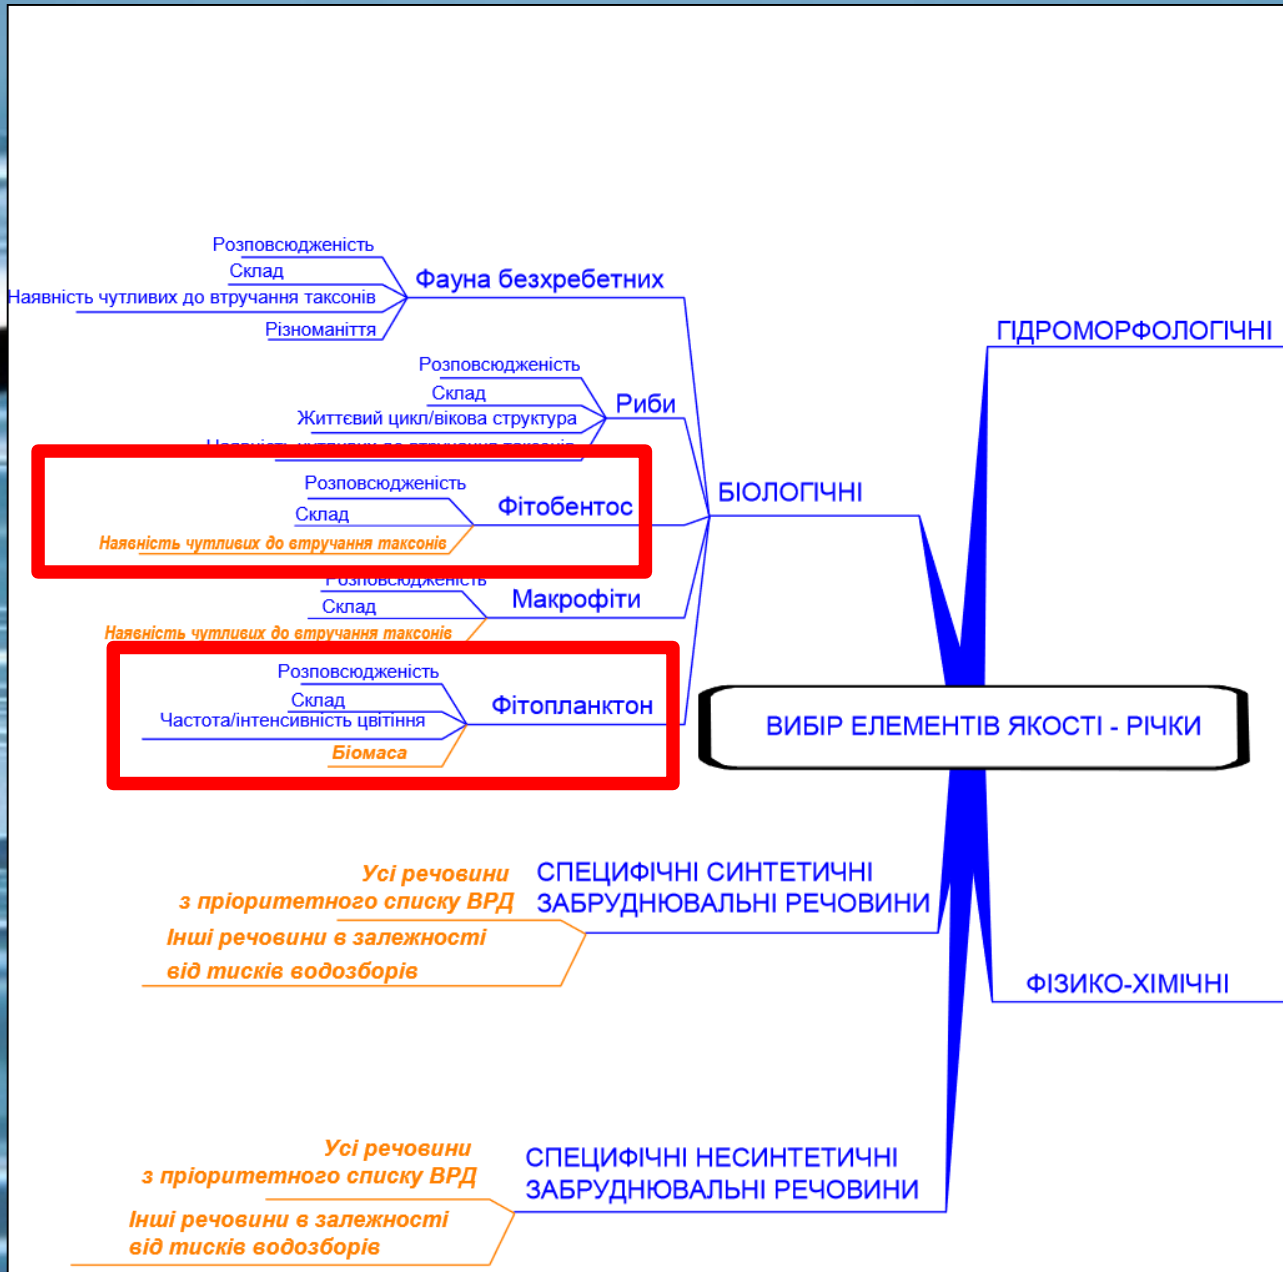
Розповсюдженість
Склад
Наявність чутливих до втручання таксонів
Різноманіття
Фауна безхребетних

ГІДРОМОРФОЛОГІЧНІ

Розповсюдженість
Склад
Життєвий цикл/вікова структура
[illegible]
Риби

Розповсюдженість
Склад
Наявність чутливих до втручання таксонів
Фітобентос

БІОЛОГІЧНІ

Розповсюдженість
Склад
Наявність чутливих до втручання таксонів
Макрофіти

Розповсюдженість
Склад
Частота/інтенсивність цвітіння
Біомаса
Фітопланктон

ВИБІР ЕЛЕМЕНТІВ ЯКОСТІ - РІЧКИ

Усі речовини з пріоритетного списку ВРД
Інші речовини в залежності від тисків водозборів
СПЕЦИФІЧНІ СИНТЕТИЧНІ ЗАБРУДНЮВАЛЬНІ РЕЧОВИНИ

ФІЗИКО-ХІМІЧНІ

Усі речовини з пріоритетного списку ВРД
Інші речовини в залежності від тисків водозборів
СПЕЦИФІЧНІ НЕСИНТЕТИЧНІ ЗАБРУДНЮВАЛЬНІ РЕЧОВИНИ